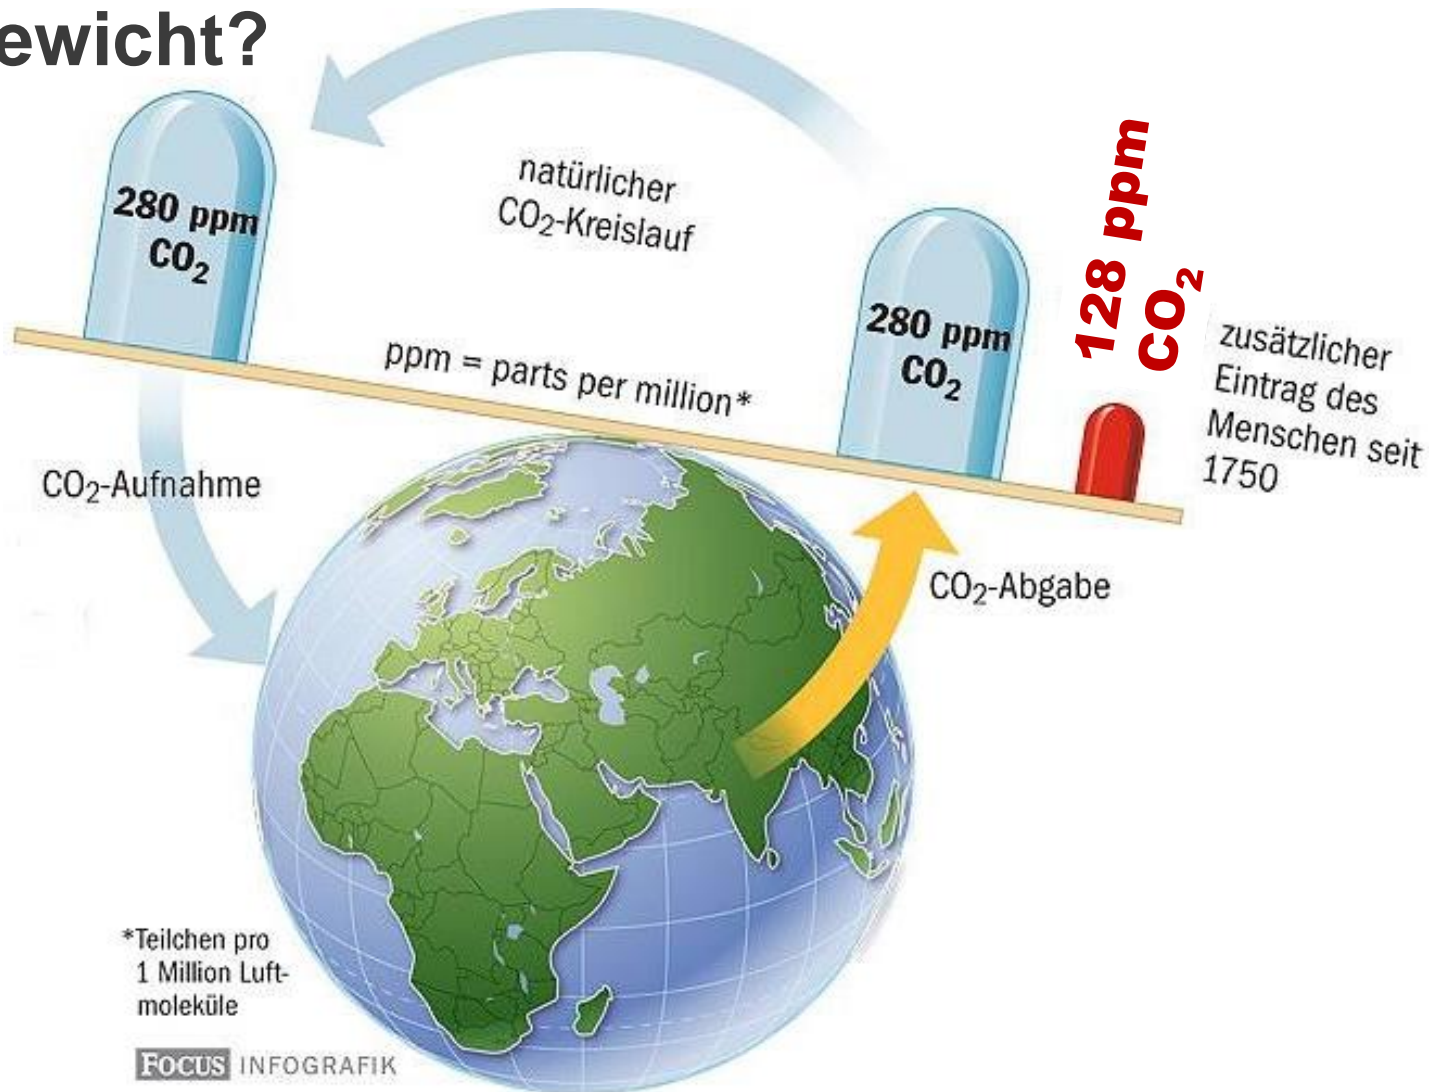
ewicht?

280 ppm
$CO_2$

natürlicher
$CO_2$-Kreislauf

280 ppm
$CO_2$

128 ppm
$CO_2$

zusätzlicher Eintrag des Menschen seit 1750

ppm = parts per million*

$CO_2$-Aufnahme

$CO_2$-Abgabe

*Teilchen pro 1 Million Luftmoleküle

FOCUS INFOGRAFIK